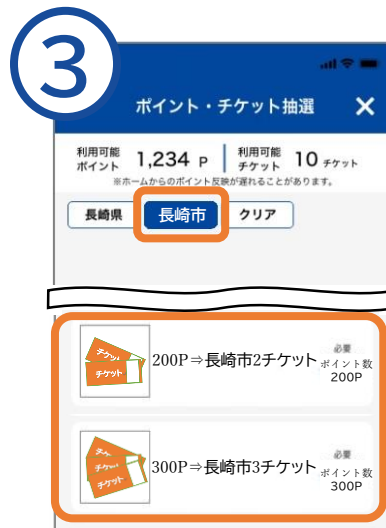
③

ポイント・チケット抽選 ✕

利用可能ポイント 1,234 P | 利用可能チケット 10 チケット
※ホームからのポイント反映が遅れることがあります。

長崎県 長崎市 クリア

チケット
チケット
200P⇒長崎市2チケット
必要ポイント数 200P

チケット
チケット
チケット
300P⇒長崎市3チケット
必要ポイント数 300P